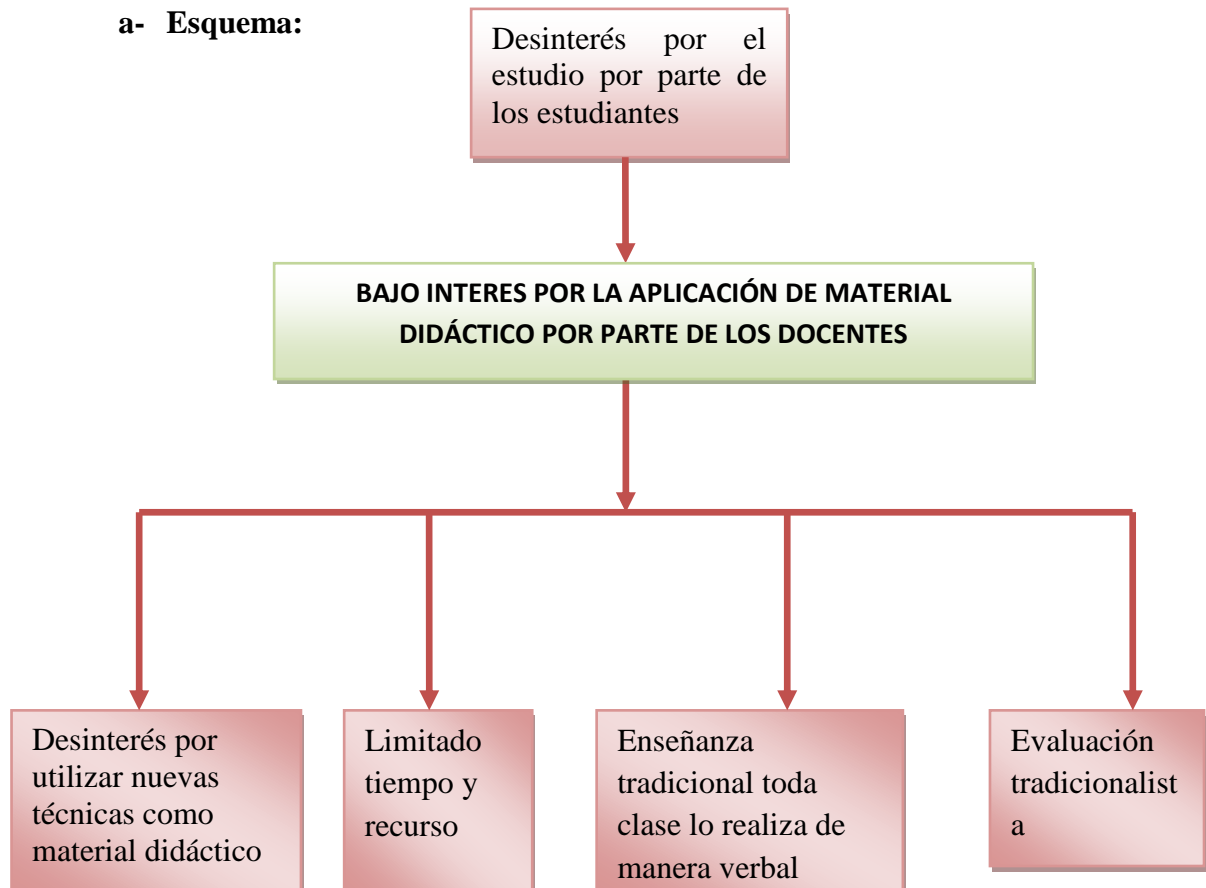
a- Esquema:

Desinterés por el estudio por parte de los estudiantes

BAJO INTERES POR LA APLICACIÓN DE MATERIAL DIDÁCTICO POR PARTE DE LOS DOCENTES

Desinterés por utilizar nuevas técnicas como material didáctico

Limitado tiempo y recurso

Enseñanza tradicional toda clase lo realiza de manera verbal

Evaluación tradicionalist a